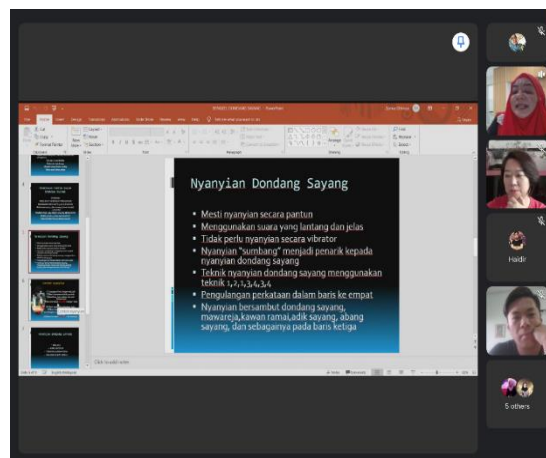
Nyanyian Dondang Sayang

- Mesti nyanyian secara pantun
- Menggunakan suara yang lantang dan jelas
- Tidak perlu nyanyian secara vibrator
- Nyanyian "sumbang" menjadi penarik kepada nyanyian dondang sayang
- Teknik nyanyian dondang sayang menggunakan teknik 1,2,1,3,4,3,4
- Pengulangan perkataan dalam baris ke empat
- Nyanyian bersambut dondang sayang, mawareja,kawan ramai,adik sayang, abang sayang, dan sebagainya pada baris ketiga

Haidir

5 others